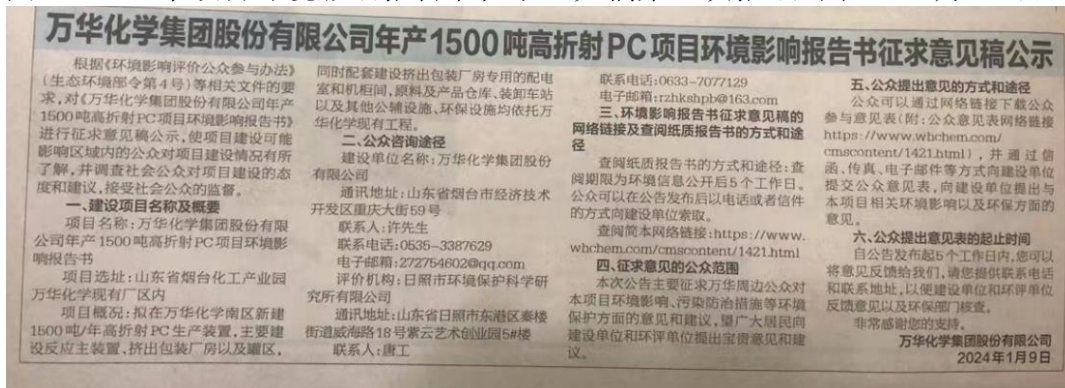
万华化学集团股份有限公司年产1500吨高折射PC项目环境影响报告书征求意见稿公示

根据《环境影响评价公众参与办法》（生态环境部令第4号）等相关文件的要求，对《万华化学集团股份有限公司年产1500吨高折射PC项目环境影响报告书》进行征求意见稿公示，使项目建设可能影响区域内的公众对项目建设情况有所了解，并调查社会公众对项目建设的态度和建议，接受社会公众的监督。

一、建设项目名称及概要

项目名称：万华化学集团股份有限公司年产1500吨高折射PC项目环境影响报告书

项目选址：山东省烟台化工产业园万华化学现有厂区内

项目概况：拟在万华化学南区新建1500吨/年高折射PC生产装置，主要建设反应主装置、挤出包装厂房以及罐区，同时配套建设挤出包装厂房专用的配电室和机柜间，原料及产品仓库、装卸车站以及其他公辅设施，环保设施均依托万华化学现有工程。

二、公众咨询途径

建设单位名称：万华化学集团股份有限公司

通讯地址：山东省烟台市经济技术开发区重庆大街59号

联系人：许先生

联系电话：0535-3387629

电子邮箱：272754602@qq.com

评价机构：日照市环境保护科学研究所有限公司

通讯地址：山东省日照市东港区秦楼街道威海路18号紫云艺术创业园5#楼

联系人：唐工

联系电话：0633-7077129

电子邮箱：rzhkshpb@163.com

三、环境影响报告书征求意见稿的网络链接及查阅纸质报告书的方式和途径

查阅纸质报告书的方式和途径：查阅期限为环境信息公开后5个工作日，公众可以在公告发布后以电话或者信件的方式向建设单位索取。

查阅简本网络链接：https://www.whchem.com/cmscontent/1421.html

四、征求意见的公众范围

本次公告主要征求万华周边公众对本项目环境影响、污染防治措施等环境保护方面的意见和建议，望广大居民向建设单位和环评单位提出宝贵意见和建议。

五、公众提出意见的方式和途径

公众可以通过网络链接下载公众参与意见表（附：公众意见表网络链接https://www.whchem.com/cmscontent/1421.html），并通过信函、传真、电子邮件等方式向建设单位提交公众意见表，向建设单位提出与本项目相关环境影响以及环保方面的意见。

六、公众提出意见表的起止时间

自公告发起5个工作日内，您可以将意见反馈给我们，请您提供联系电话和联系地址，以便建设单位和环评单位反馈意见以及环保部门核查。

非常感谢您的支持。

万华化学集团股份有限公司
2024年1月9日